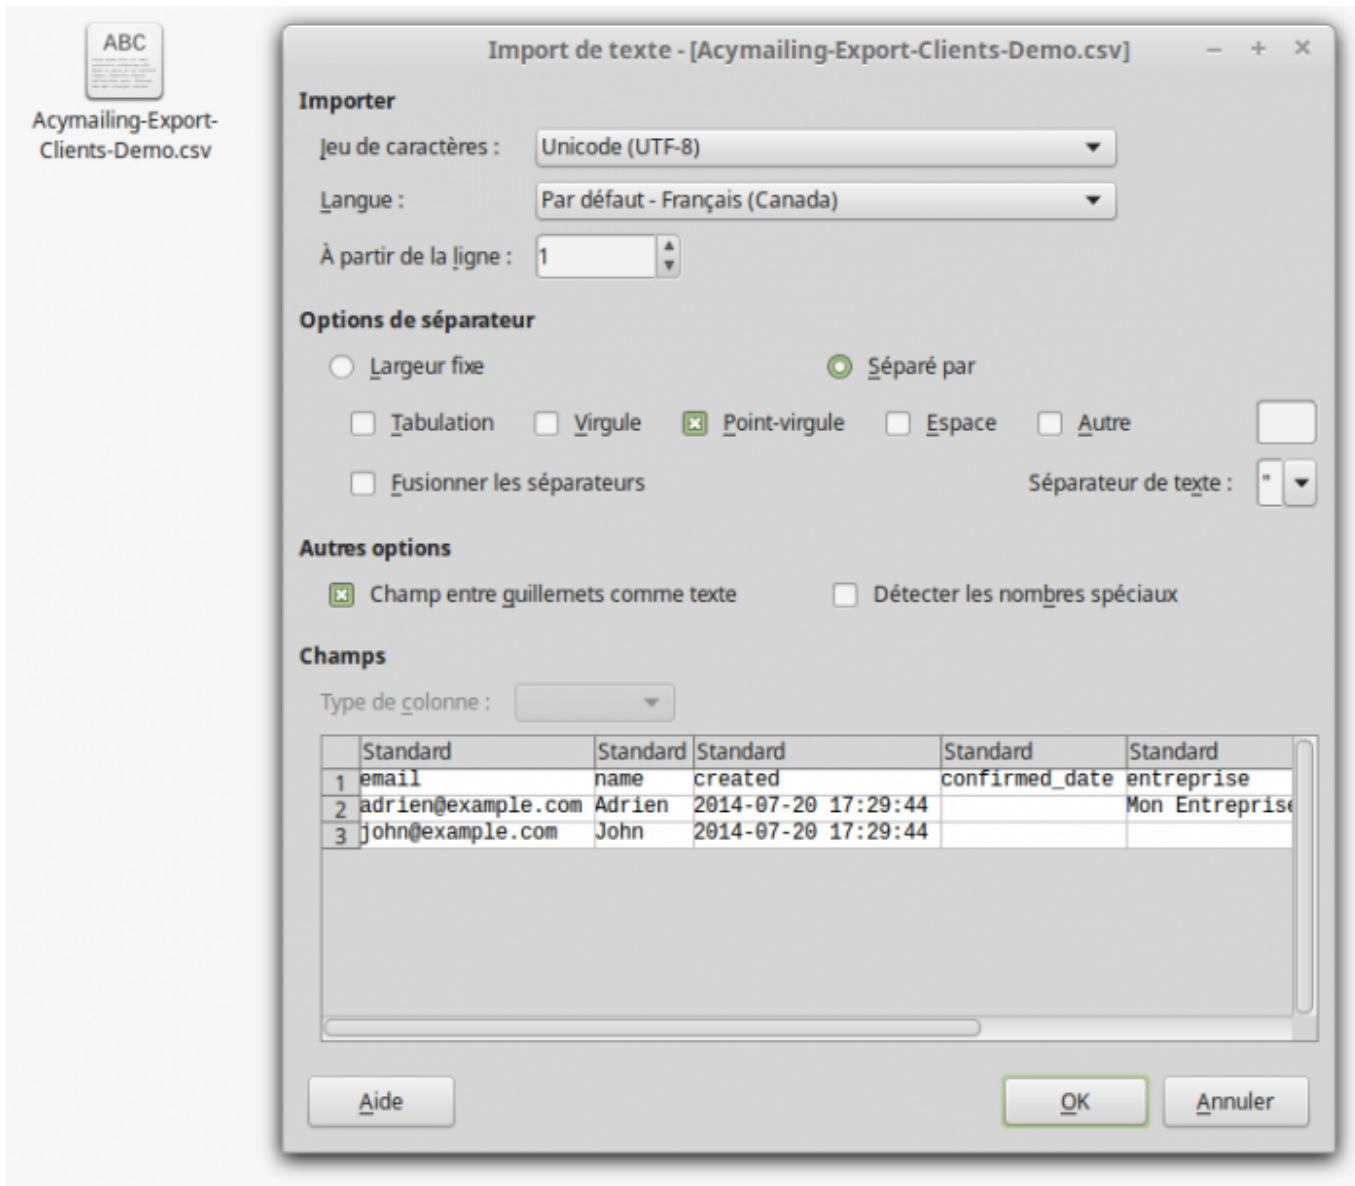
ABC

Acymailing-Export-Clients-Demo.csv

Import de texte - [Acymailing-Export-Clients-Demo.csv]

Importer

Jeu de caractères : Unicode (UTF-8)

Langue : Par défaut - Français (Canada)

À partir de la ligne : 1

Options de séparateur

Largeur fixe

Séparé par

Tabulation

Virgule

Point-virgule

Espace

Autre

Fusionner les séparateurs

Séparateur de texte : "

Autres options

Champ entre guillemets comme texte

Détecter les nombres spéciaux

Champs

Type de colonne :

| | Standard | Standard | Standard | Standard | Standard |
|---|---|---|---|---|---|
| 1 | email | name | created | confirmed_date | entreprise |
| 2 | adrien@example.com | Adrien | 2014-07-20 17:29:44 | | Mon Entreprise |
| 3 | john@example.com | John | 2014-07-20 17:29:44 | | |

Aide

OK

Annuler